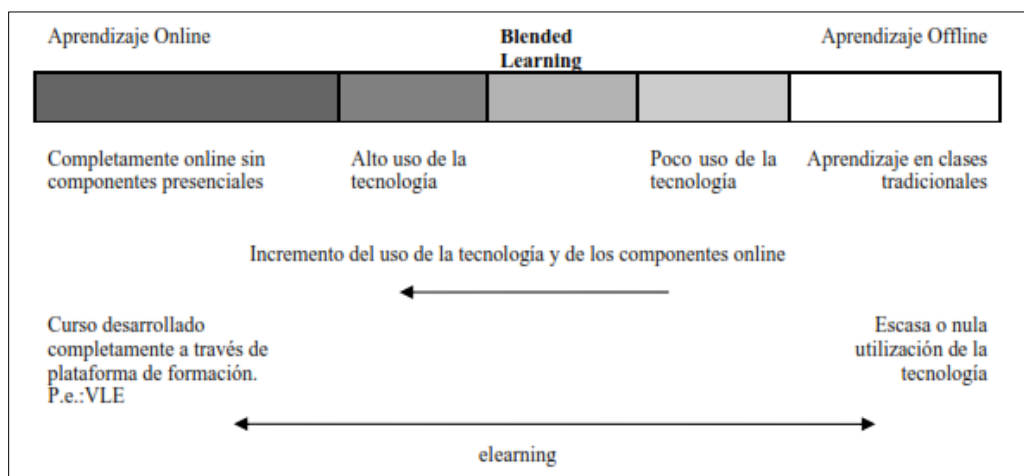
Aprendizaje Online

**Blended Learning**

Aprendizaje Offline

Completamente online sin componentes presenciales

Alto uso de la tecnología

Poco uso de la tecnología

Aprendizaje en clases tradicionales

Incremento del uso de la tecnología y de los componentes online

Curso desarrollado completamente a través de plataforma de formación. P.e.:VLE

Escasa o nula utilización de la tecnología

elearning